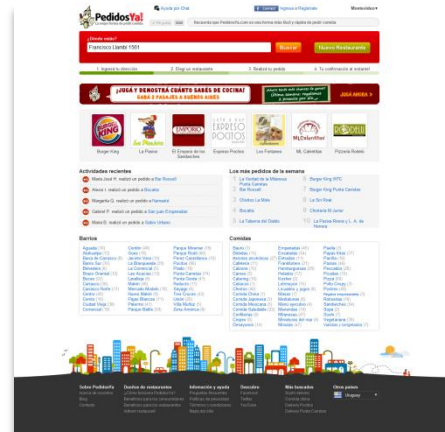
PedidosYa!

Ayuda por Chat | Facebook | Ingresar o Registrarte | Montevideo

¿Dónde estás?
Francisco Llambí 1551
Buscar | Nuevo Restaurante

1. Ingresá tu dirección | 2. Elegí un restaurante | 3. Realizá tu pedido | 4. Tu confirmación al instante!

¡JUGÁ Y DEMOSTRÁ CUANTO SABÉS DE COCINA!
¡JUGÁ AHORA >

Burger King | La Pasiva | El Imperio de los Sándwiches | Expreso Pocitos | Las Fontanas | ML Catering | Pizzería Rodelu

Actividades recientes
María José P. realizó un pedido a Bar Rossell
Alexis I. realizó un pedido a Bocata
Margarita G. realizó un pedido a Nanasol
Gabriel P. realizó un pedido a San Juan Empanadas
María E. realizó un pedido a Sabor Urbano

Los más pedidos de la semana
1. La Vecindad de la Milanesa Punta Carretas
2. Bar Rossell
3. Chivito La Mole
4. Bocata
5. La Taberna del Diablo
6. Burger King WTC
7. Burger King Punta Carretas
8. La Sin Rival
9. Chivitería El Junior
10. Parrilla Suárez y L. A. de Herrera

Barrios
Aguada | Centro | Parque Miramar
Atahualpa | Cerro | Parque Rodó
Bañados de Carrasco | Jacinto Vera | Pocitos
Barrio Sur | La Blanqueada | Prado
Belvedere | La Comercial | Punta Carretas
Brazo Oriental | Las Acacias | Punta Gorda
Buceo | Malvín | Reducto
Carrasco | Malvín Norte | Sayago
Carrasco Norte | Maroñas | Tres Cruces
Casavalle | Nuevo París | Unión
Cerrito | Palermo | Villa Muñoz
Ciudad Vieja | Paso Molino | Zona América
Colón | Parque Batlle

Comidas
Árabe | Empanadas | Parrilla
Bebidas | Ensaladas | Pastas
Buffet | Ensaladas | Pizzas
Cafetería | Frankfurters | Pescados
Calzones | Hamburguesas | Picadas
Carnes | Helados | Pollo
Chivitos | Lehmeyun | Pollo Crispy
Comida Árabe | Licuados y jugos | Postres
Comida China | Milanesas | Rápida
Comida Japonesa | Minutas | Sándwiches
Comida Mexicana | Platos del día | Sopa
Comida Saludable | Pasta | Sushi
Cortes | Pescado | Tartas
Desayunos | Pizza | Variados y completos

Sobre PedidosYa | Dueños de restaurantes | Información y ayuda | Síguenos | Más buscados | Otros países
Uruguay